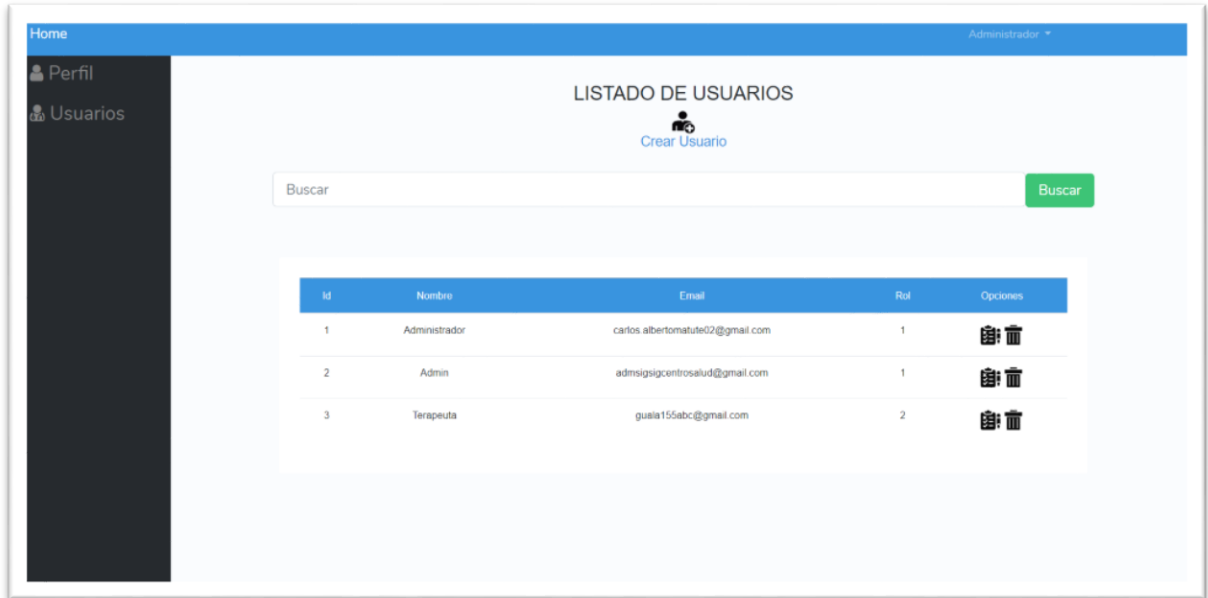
Home

Administrador

Perfil

Usuarios

LISTADO DE USUARIOS

Crear Usuario

Buscar

Buscar

| Id | Nombre | Email | Rol | Opciones |
|---|---|---|---|---|
| 1 | Administrador | carlos.albertomatute02@gmail.com | 1 | |
| 2 | Admin | admsigsigcentrosalud@gmail.com | 1 | |
| 3 | Terapeuta | guala155abc@gmail.com | 2 | |